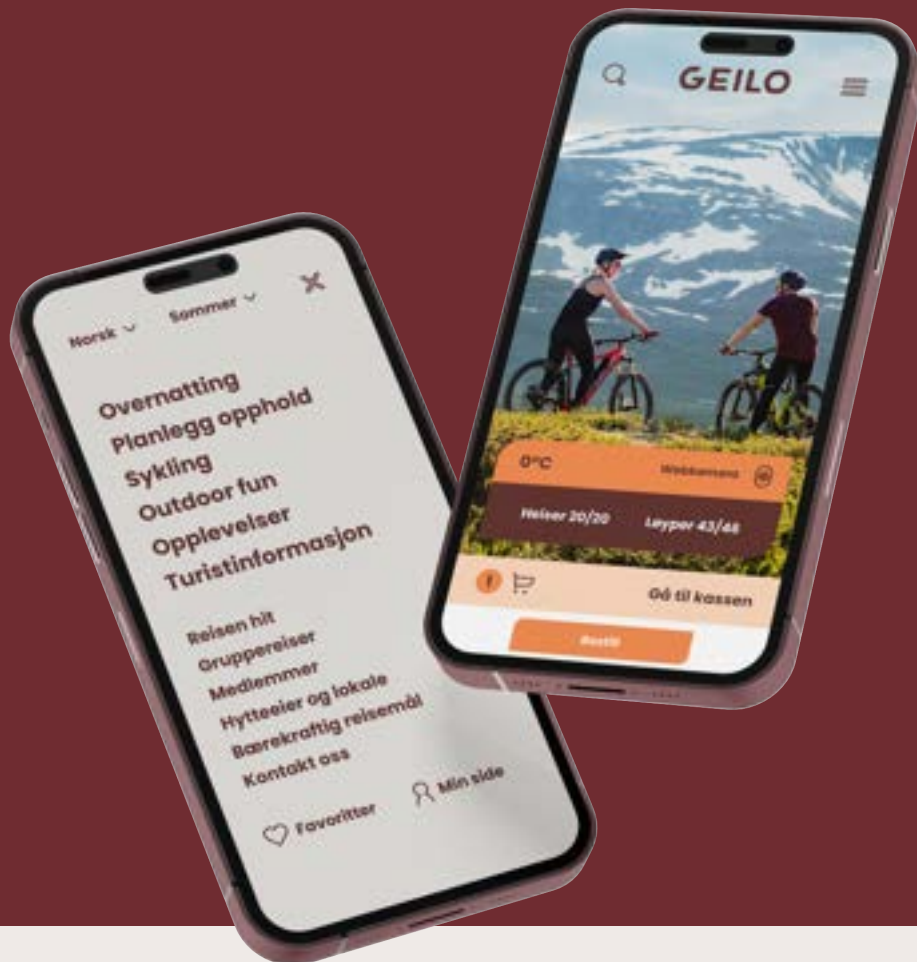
Norsk Sommer

Overnatting
Planlegg opphold
Sykling
Outdoor fun
Opplevelser
Turistinformasjon

Reisen hit
Gruppereiser
Medlemmer
Hytteeier og lokale
Bærekraftig reisemål
Kontakt oss

Favoritter
Min side

GEILO

0°C
Webkamera

Heiser 20/20
Løyper 43/46

1
Gå til kassen

Bestill